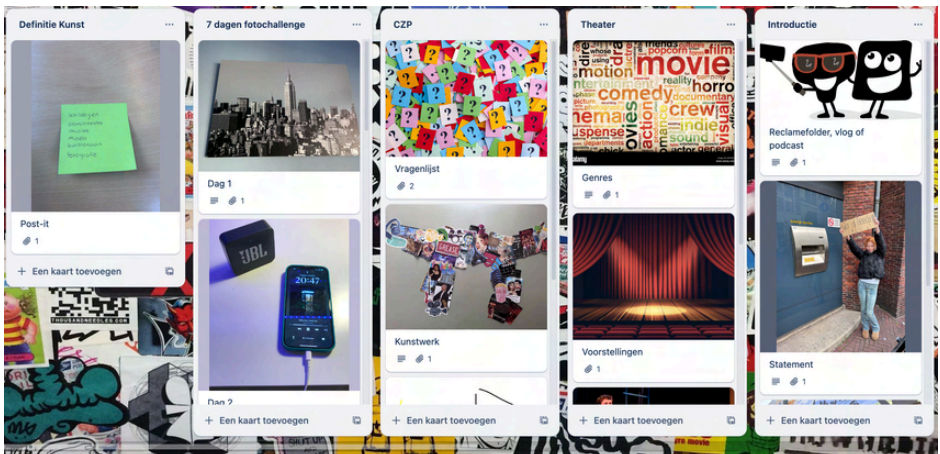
Definitie Kunst ···

Post-it
1

+ Een kaart toevoegen

7 dagen fotochallenge ···

Dag 1
1

JBL
20:47

Dag 2

+ Een kaart toevoegen

CZP ···

Vragenlijst
2

Kunstwerk
1

+ Een kaart toevoegen

Theater ···

movie comedy crew horro action indie sound documentar drama genre reality motion popcorn friends

Genres
1

Voorstellingen
1

+ Een kaart toevoegen

Introductie ···

Reclamefolder, vlog of podcast
1

Statement
1

+ Een kaart toevoegen